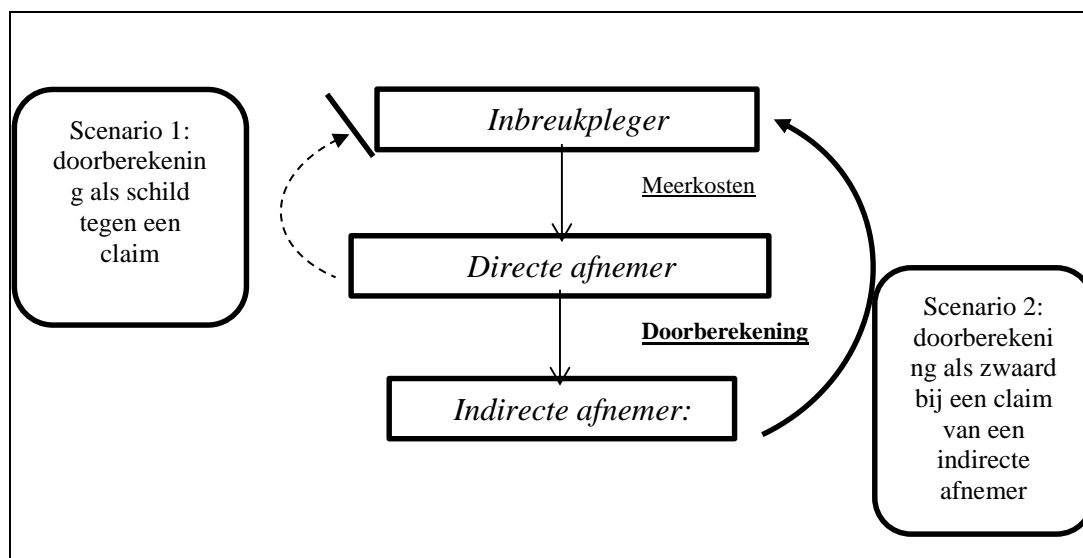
Scenario 1: doorberekening als schild tegen een claim

Inbreukpleger

Meerkosten

Directe afnemer

Doorberekening

Indirecte afnemer:

Scenario 2: doorberekening als zwaard bij een claim van een indirecte afnemer